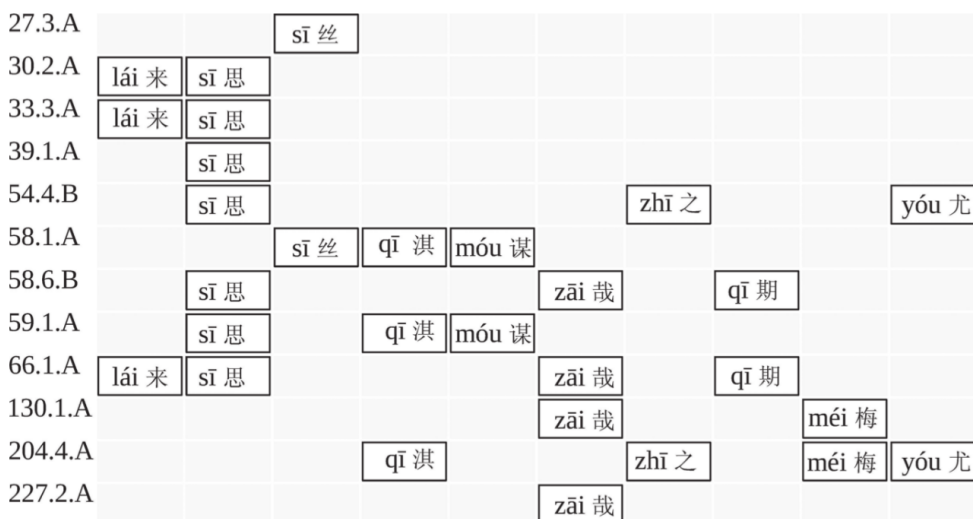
|  |  |  |  |  |  |  |  |  |  |  |
|---|---|---|---|---|---|---|---|---|---|---|
| 27.3.A |  |  | sī 丝 |  |  |  |  |  |  |  |
| 30.2.A | lái 来 | sī 思 |  |  |  |  |  |  |  |  |
| 33.3.A | lái 来 | sī 思 |  |  |  |  |  |  |  |  |
| 39.1.A |  | sī 思 |  |  |  |  |  |  |  |  |
| 54.4.B |  | sī 思 |  |  |  |  | zhī 之 |  |  | yóu 尤 |
| 58.1.A |  |  | sī 丝 | qī 淇 | móu 谋 |  |  |  |  |  |
| 58.6.B |  | sī 思 |  |  |  | zāi 哉 |  | qī 期 |  |  |
| 59.1.A |  | sī 思 |  | qī 淇 | móu 谋 |  |  |  |  |  |
| 66.1.A | lái 来 | sī 思 |  |  |  | zāi 哉 |  | qī 期 |  |  |
| 130.1.A |  |  |  |  |  | zāi 哉 |  |  | méi 梅 |  |
| 204.4.A |  |  |  | qī 淇 |  |  | zhī 之 |  | méi 梅 | yóu 尤 |
| 227.2.A |  |  |  |  |  | zāi 哉 |  |  |  |  |